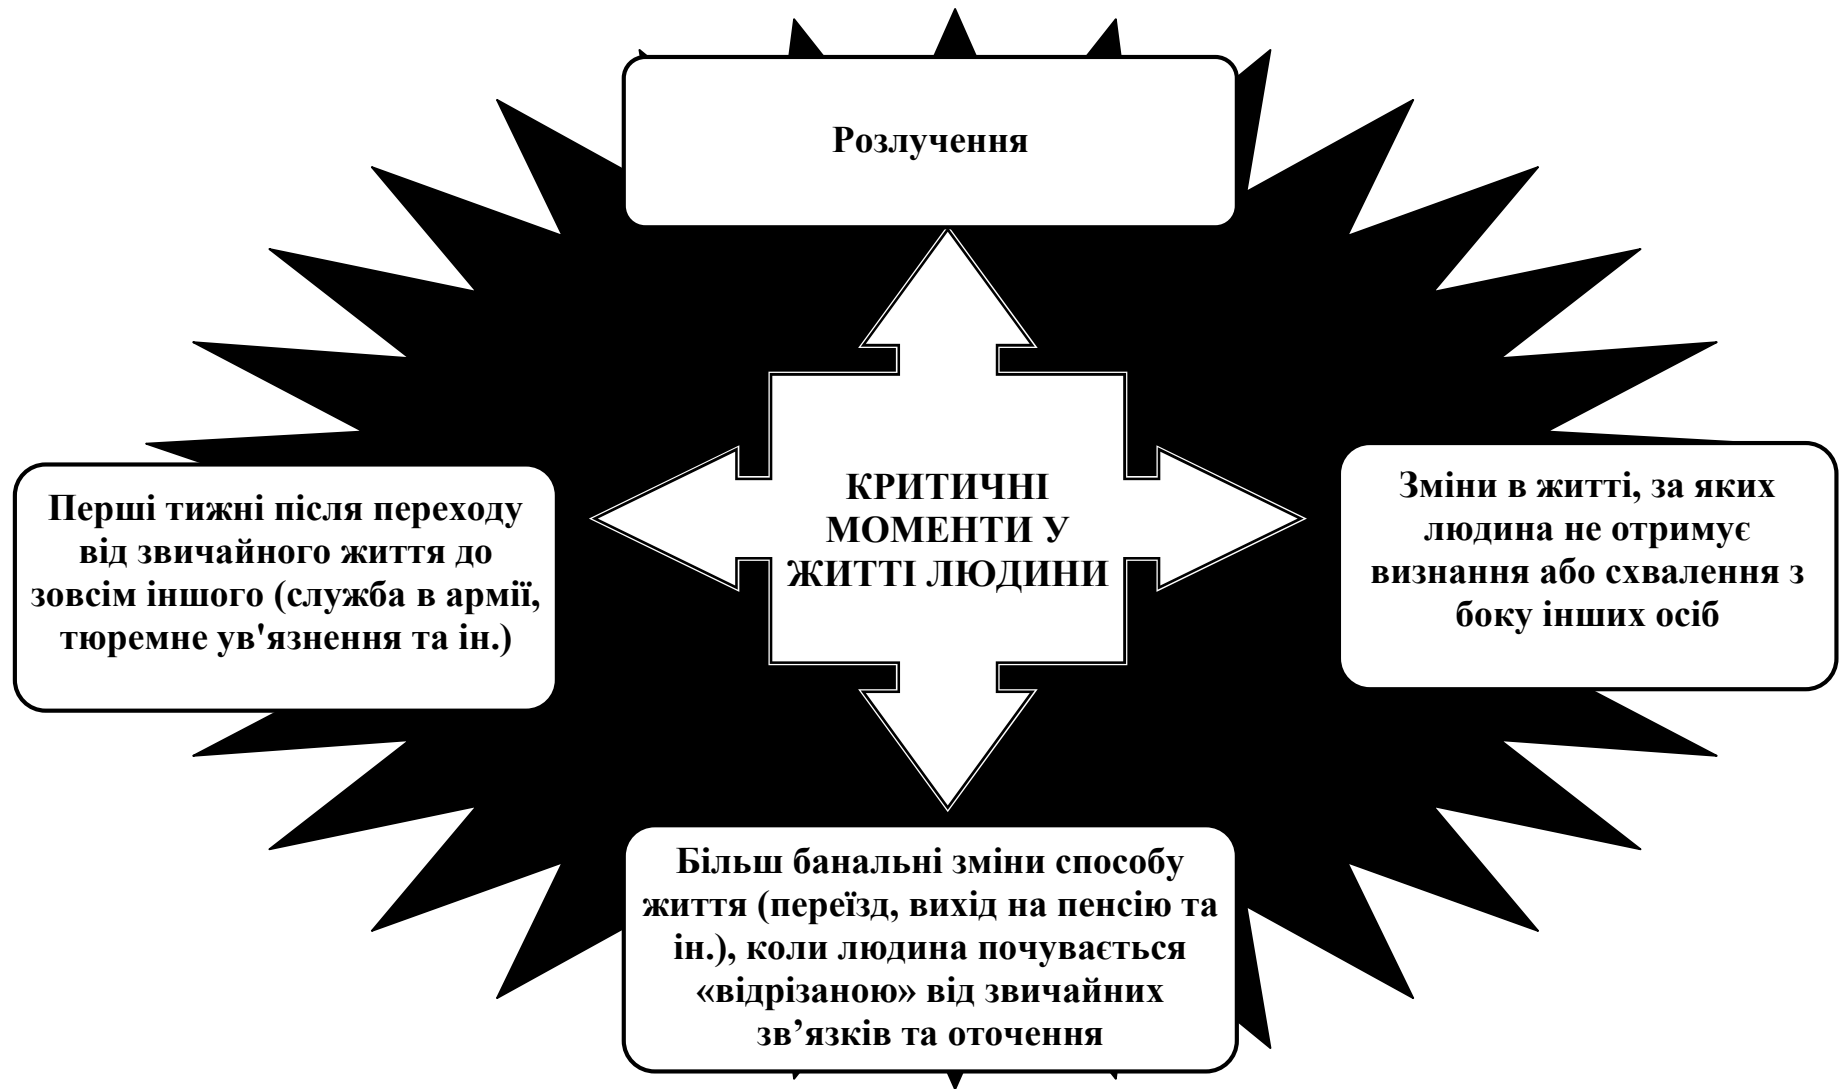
Розлучення

КРИТИЧНІ МОМЕНТИ У ЖИТТІ ЛЮДИНИ

Перші тижні після переходу від звичайного життя до зовсім іншого (служба в армії, тюремне ув'язнення та ін.)

Зміни в житті, за яких людина не отримує визнання або схвалення з боку інших осіб

Більш банальні зміни способу життя (переїзд, вихід на пенсію та ін.), коли людина почувається «відрізаною» від звичайних зв’язків та оточення